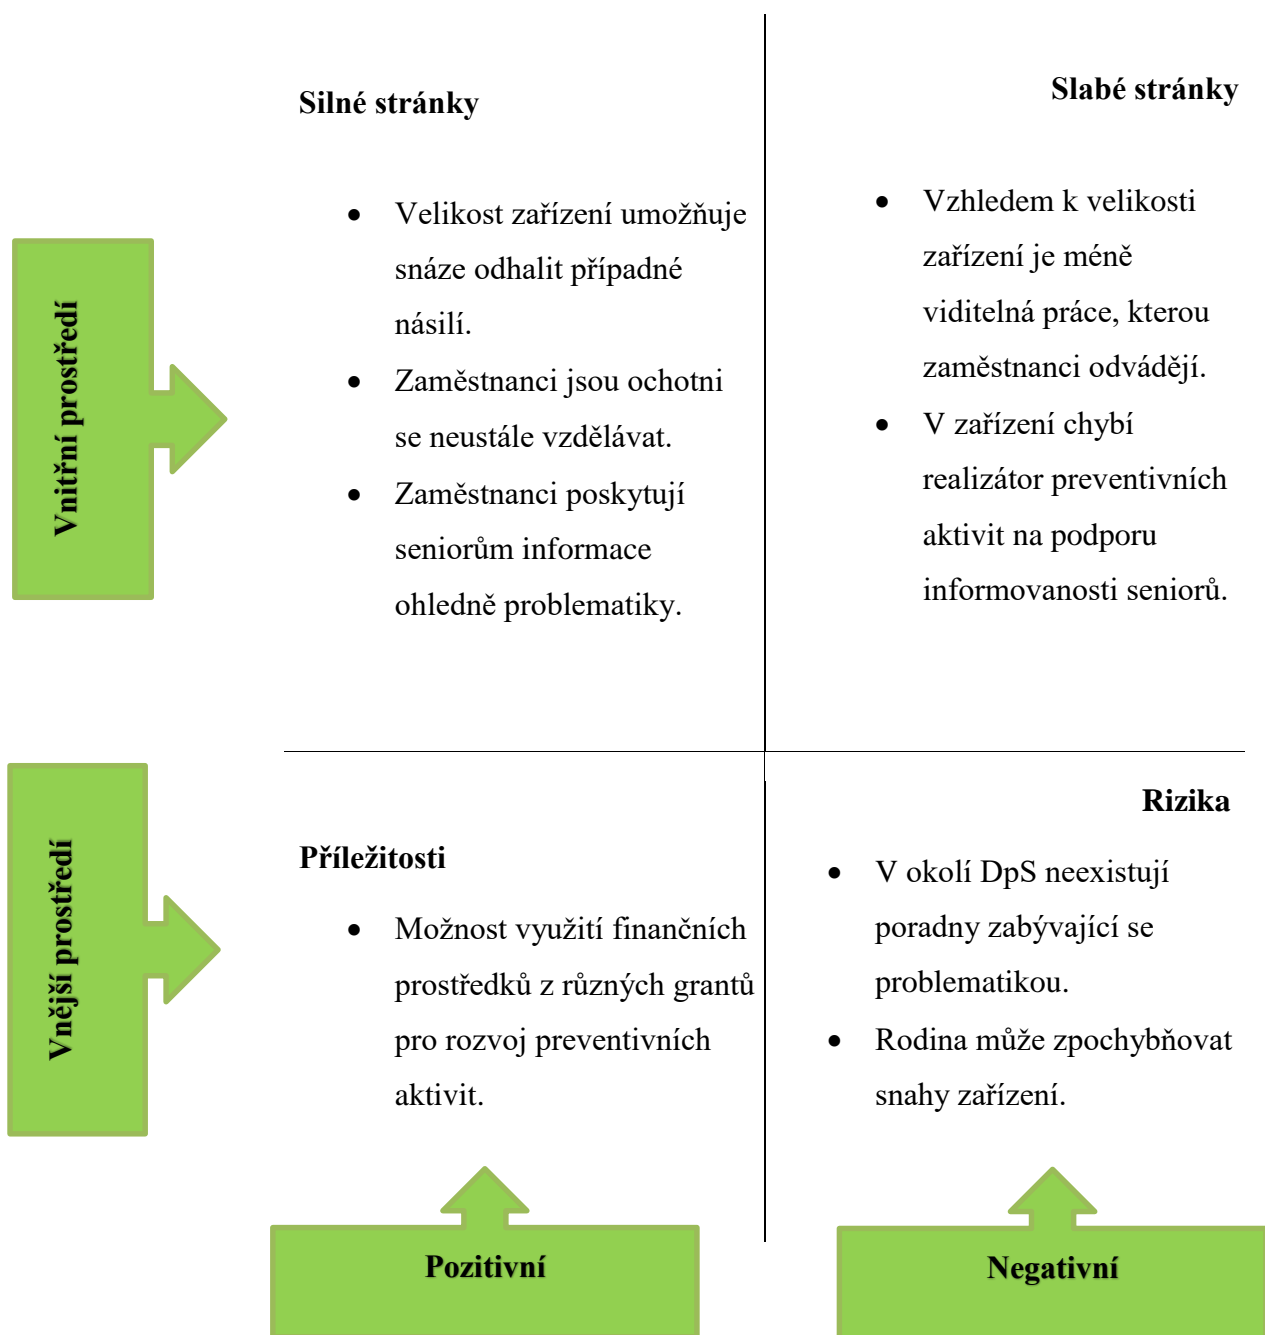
Vnitřní prostředí

Silné stránky

- Velikost zařízení umožňuje snáze odhalit případné násilí.
- Zaměstnanci jsou ochotni se neustále vzdělávat.
- Zaměstnanci poskytují seniorům informace ohledně problematiky.

Slabé stránky

- Vzhledem k velikosti zařízení je méně viditelná práce, kterou zaměstnanci odvádějí.
- V zařízení chybí realizátor preventivních aktivit na podporu informovanosti seniorů.

Vnější prostředí

Příležitosti

- Možnost využití finančních prostředků z různých grantů pro rozvoj preventivních aktivit.

Rizika

- V okolí DpS neexistují poradny zabývající se problematikou.
- Rodina může zpochybňovat snahy zařízení.

Pozitivní

Negativní